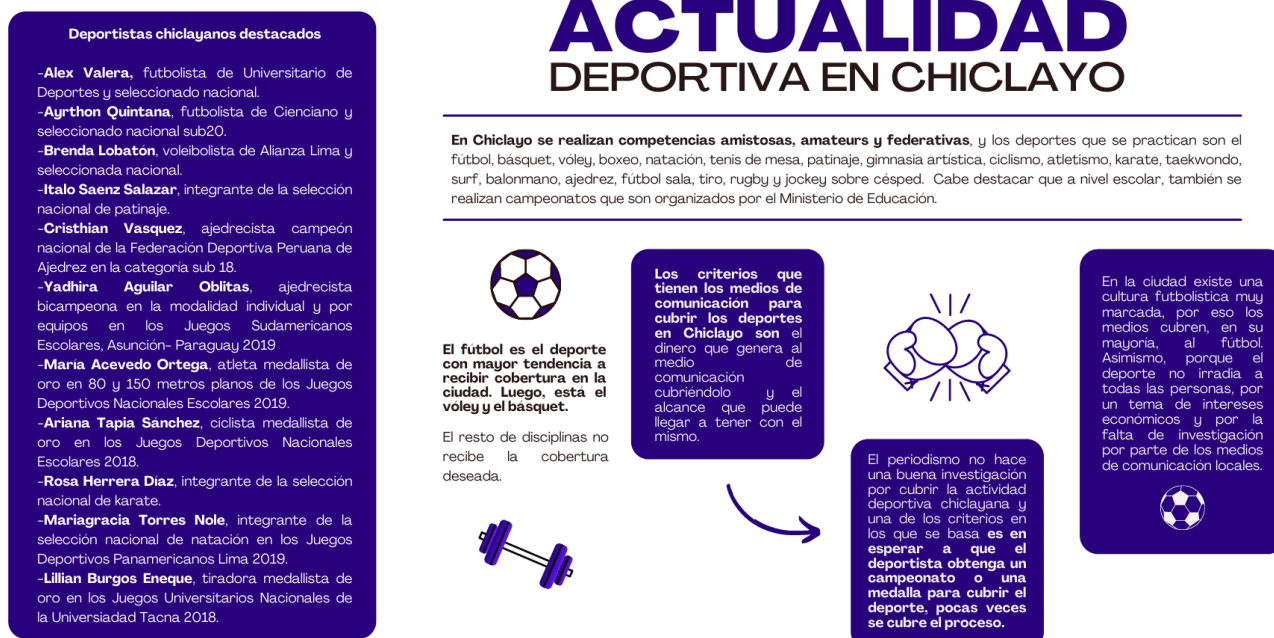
Deportistas chiclayanos destacados

-Alex Valera, futbolista de Universitario de Deportes y seleccionado nacional.
-Ayrthon Quintana, futbolista de Cienciano y seleccionado nacional sub20.
-Brenda Lobatón, voleibolista de Alianza Lima y seleccionada nacional.
-Italo Saenz Salazar, integrante de la selección nacional de patinaje.
-Cristhian Vasquez, ajedrecista campeón nacional de la Federación Deportiva Peruana de Ajedrez en la categoria sub 18.
-Yadhira Aguilar Oblitas, ajedrecista bicampeona en la modalidad individual y por equipos en los Juegos Sudamericanos Escolares, Asunción- Paraguay 2019
-María Acevedo Ortega, atleta medallista de oro en 80 y 150 metros planos de los Juegos Deportivos Nacionales Escolares 2019.
-Ariana Tapia Sánchez, ciclista medallista de oro en los Juegos Deportivos Nacionales Escolares 2018.
-Rosa Herrera Díaz, integrante de la selección nacional de karate.
-Mariagracia Torres Nole, integrante de la selección nacional de natación en los Juegos Deportivos Panamericanos Lima 2019.
-Lillian Burgos Eneque, tiradora medallista de oro en los Juegos Universitarios Nacionales de la Universidad Tacna 2018.

ACTUALIDAD
DEPORTIVA EN CHICLAYO

En Chiclayo se realizan competencias amistosas, amateurs y federativas, y los deportes que se practican son el fútbol, básquet, vóley, boxeo, natación, tenis de mesa, patinaje, gimnasia artística, ciclismo, atletismo, karate, taekwondo, surf, balonmano, ajedrez, fútbol sala, tiro, rugby y jockey sobre césped. Cabe destacar que a nivel escolar, también se realizan campeonatos que son organizados por el Ministerio de Educación.

El fútbol es el deporte con mayor tendencia a recibir cobertura en la ciudad. Luego, está el vóley y el básquet.

El resto de disciplinas no recibe la cobertura deseada.

Los criterios que tienen los medios de comunicación para cubrir los deportes en Chiclayo son el dinero que genera al medio de comunicación cubriéndolo y el alcance que puede llegar a tener con el mismo.

El periodismo no hace una buena investigación por cubrir la actividad deportiva chiclayana y una de los criterios en los que se basa es en esperar a que el deportista obtenga un campeonato o una medalla para cubrir el deporte, pocas veces se cubre el proceso.

En la ciudad existe una cultura futbolística muy marcada, por eso los medios cubren, en su mayoría, al fútbol. Asimismo, porque el deporte no irradia a todas las personas, por un tema de intereses económicos y por la falta de investigación por parte de los medios de comunicación locales.